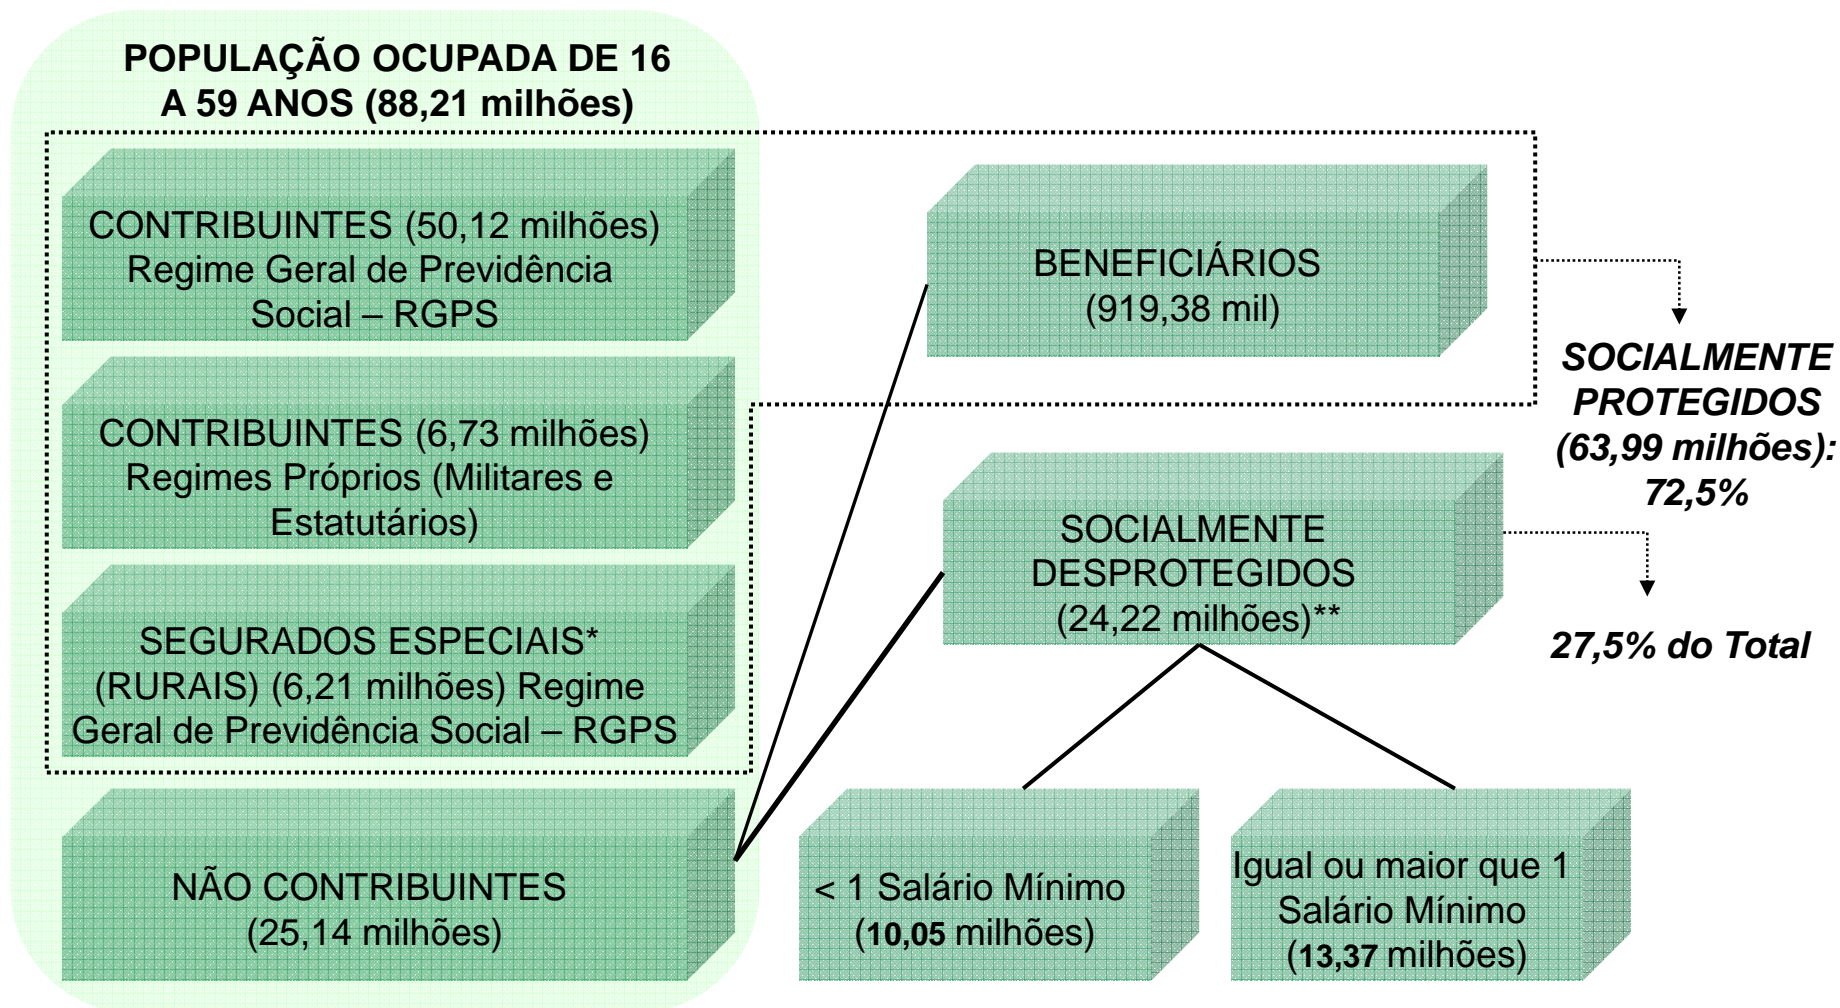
POPULAÇÃO OCUPADA DE 16 A 59 ANOS (88,21 milhões)

CONTRIBUINTES (50,12 milhões) Regime Geral de Previdência Social – RGPS

CONTRIBUINTES (6,73 milhões) Regimes Próprios (Militares e Estatutários)

SEGURADOS ESPECIAIS* (RURAIS) (6,21 milhões) Regime Geral de Previdência Social – RGPS

NÃO CONTRIBUINTES (25,14 milhões)

BENEFICIÁRIOS (919,38 mil)

SOCIALMENTE PROTEGIDOS (63,99 milhões): 72,5%

SOCIALMENTE DESPROTEGIDOS (24,22 milhões)**

27,5% do Total

< 1 Salário Mínimo (10,05 milhões)

Igual ou maior que 1 Salário Mínimo (13,37 milhões)